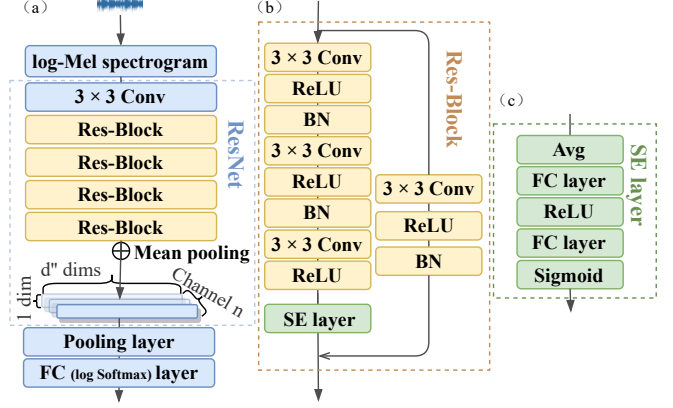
（a）

log-Mel spectrogram

3 × 3 Conv

Res-Block

Res-Block

Res-Block

Res-Block

ResNet

⊕ Mean pooling

d" dims

1 dim

Channel n

Pooling layer

FC (log Softmax) layer

（b）

3 × 3 Conv

ReLU

BN

3 × 3 Conv

ReLU

BN

3 × 3 Conv

ReLU

SE layer

3 × 3 Conv

ReLU

BN

Res-Block

（c）

Avg

FC layer

ReLU

FC layer

Sigmoid

SE layer